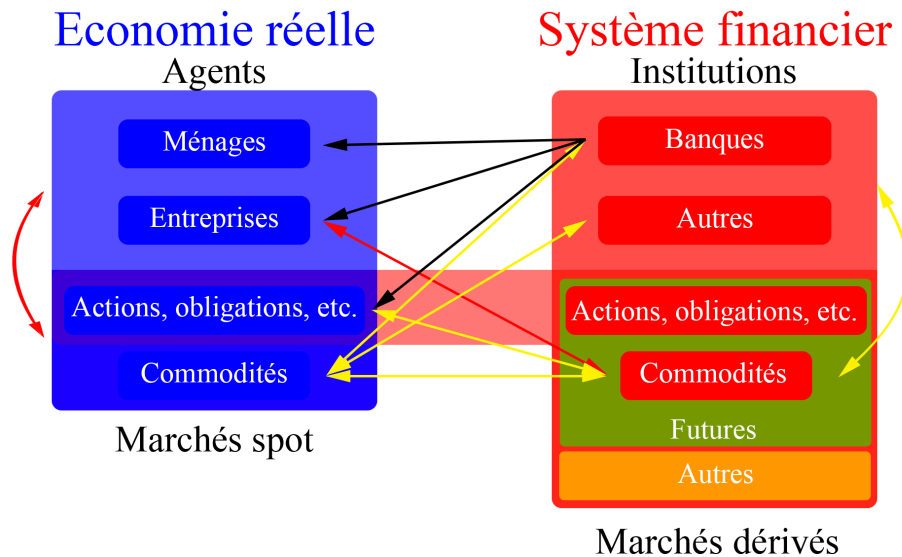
Economie réelle
Agents

Ménages

Entreprises

Actions, obligations, etc.

Commodités

Marchés spot

Système financier
Institutions

Banques

Autres

Actions, obligations, etc.

Commodités

Futures

Autres

Marchés dérivés